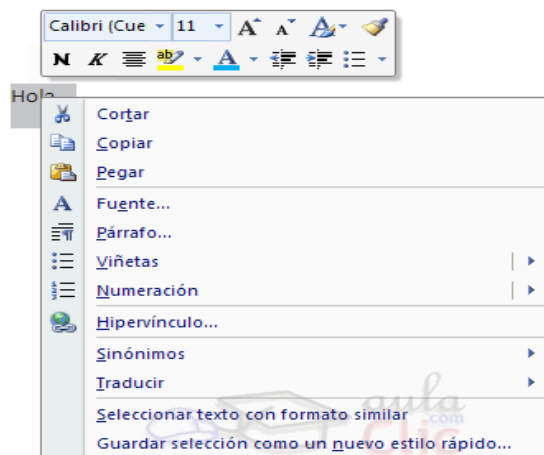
Calibri (Cue 11 A A A
N K ab A

Hola

Cortar
Copiar
Pegar
Fuente...
Párrafo...
Viñetas
Numeración
Hipervínculo...
Sinónimos
Traducir
Seleccionar texto con formato similar
Guardar selección como un nuevo estilo rápido...

guía clic .com